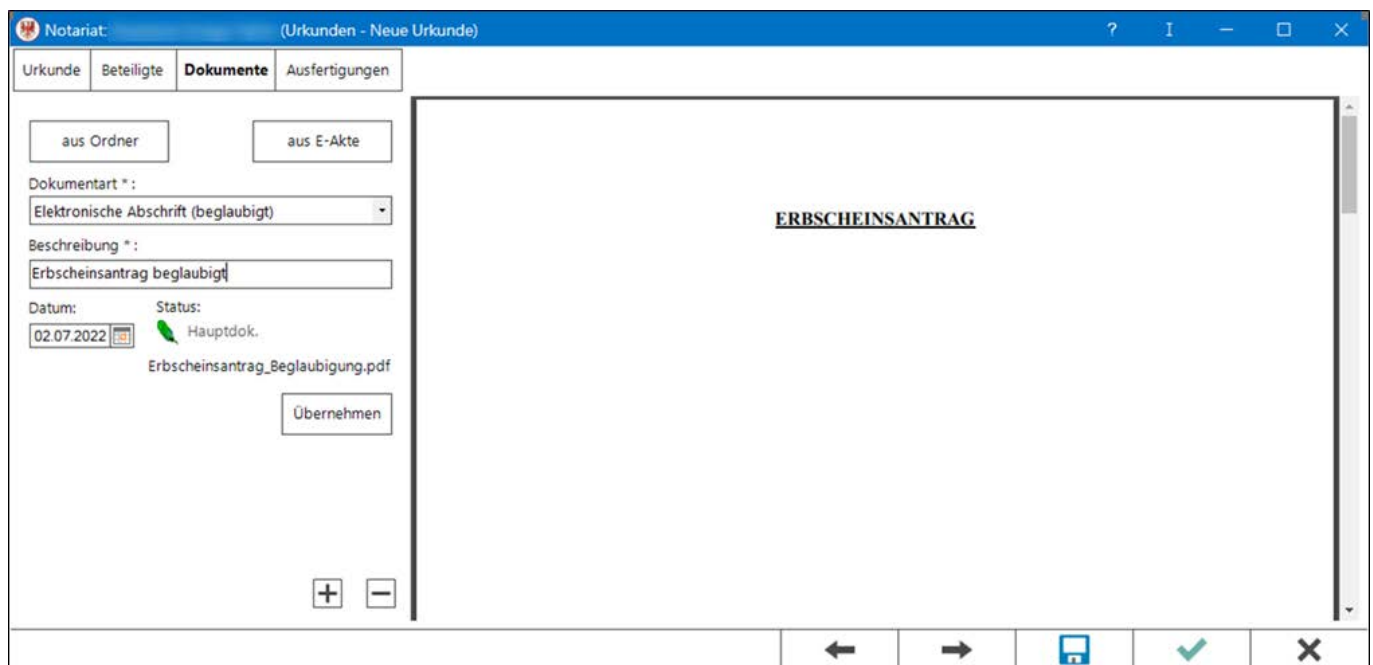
Notariat: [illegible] (Urkunden - Neue Urkunde)

? I

Urkunde | Beteiligte | Dokumente | Ausfertigungen

aus Ordner

aus E-Akte

Dokumentart * :

Elektronische Abschrift (beglaubigt)

Beschreibung * :

Erbscheinsantrag beglaubigt

Datum:

02.07.2022

Status:

Hauptdok.

Erbscheinsantrag_Beglaubigung.pdf

Übernehmen

+ −

ERBSCHEINSANTRAG